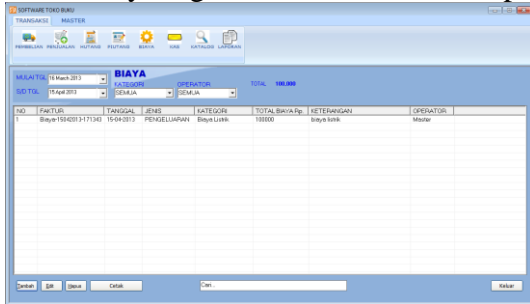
SOFTWARE TOKO BUKU

TRANSAKSI MASTER

PEMBELIAN PENJUALAN HUTANG PIUTANG BIAYA KAS KATALOG LAPORAN

MULAI TGL 16 March 2013

S/D TGL 15 April 2013

BIAYA

KATEGORI SEMUA

OPERATOR SEMUA

TOTAL 100.000

| NO | FAKTUR | TANGGAL | JENIS | KATEGORI | TOTAL BIAYA Rp. | KETERANGAN | OPERATOR |
|---|---|---|---|---|---|---|---|
| 1 | Biaya15042013-171343 | 15-04-2013 | PENGELUARAN | Biaya Listrik | 100000 | biaya listrik | Master |

Tambah Edit Hapus Cetak Cari.. Keluar